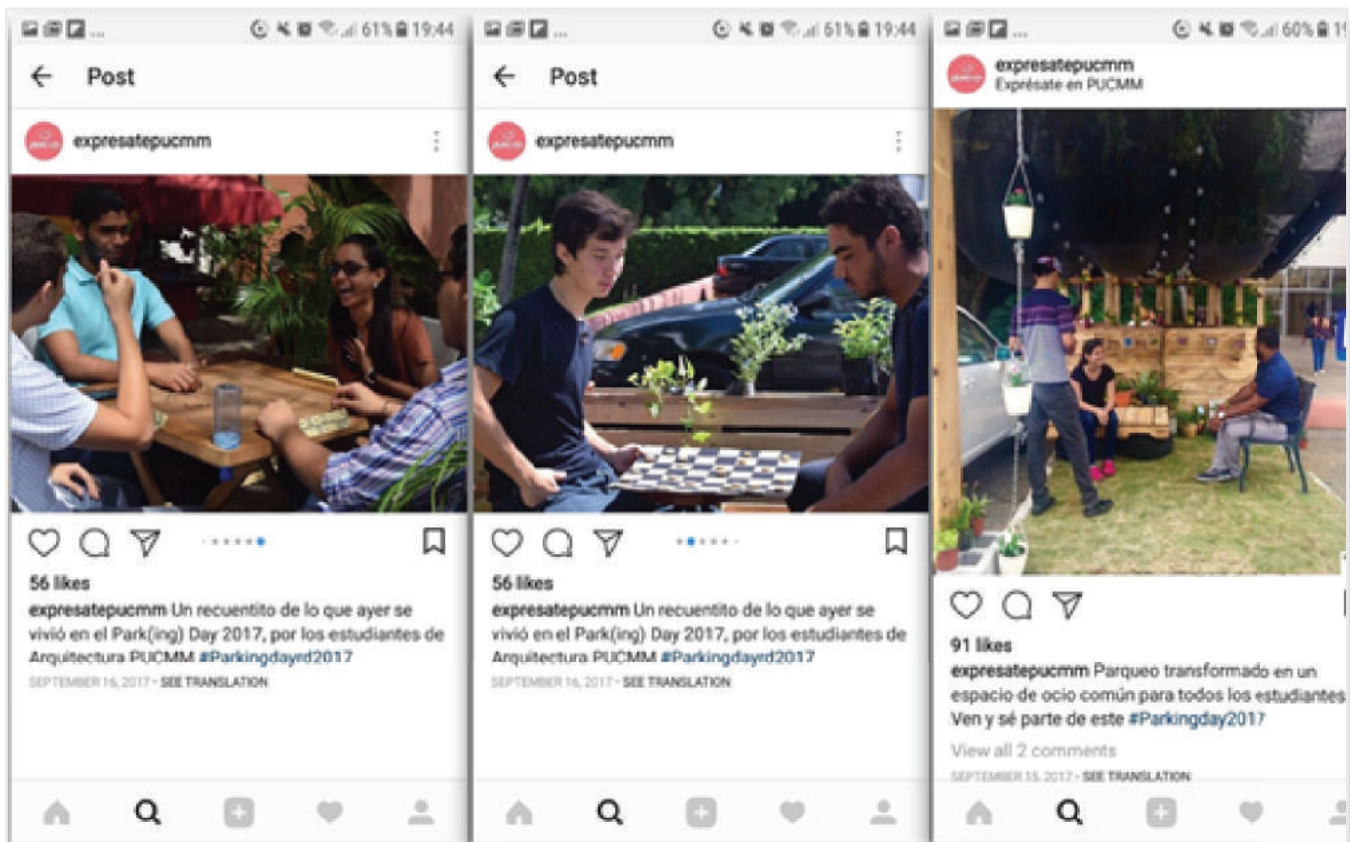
61% 19:44

Post

expresatepucmm

56 likes

expresatepucmm Un recuentito de lo que ayer se vivió en el Park(ing) Day 2017, por los estudiantes de Arquitectura PUCMM #Parkingdayrd2017

SEPTEMBER 16, 2017 · SEE TRANSLATION

61% 19:44

Post

expresatepucmm

56 likes

expresatepucmm Un recuentito de lo que ayer se vivió en el Park(ing) Day 2017, por los estudiantes de Arquitectura PUCMM #Parkingdayrd2017

SEPTEMBER 16, 2017 · SEE TRANSLATION

60% 1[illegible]

expresatepucmm
Exprésate en PUCMM

91 likes

expresatepucmm Parqueo transformado en un espacio de ocio común para todos los estudiantes Ven y sé parte de este #Parkingday2017

View all 2 comments

SEPTEMBER 15, 2017 · SEE TRANSLATION